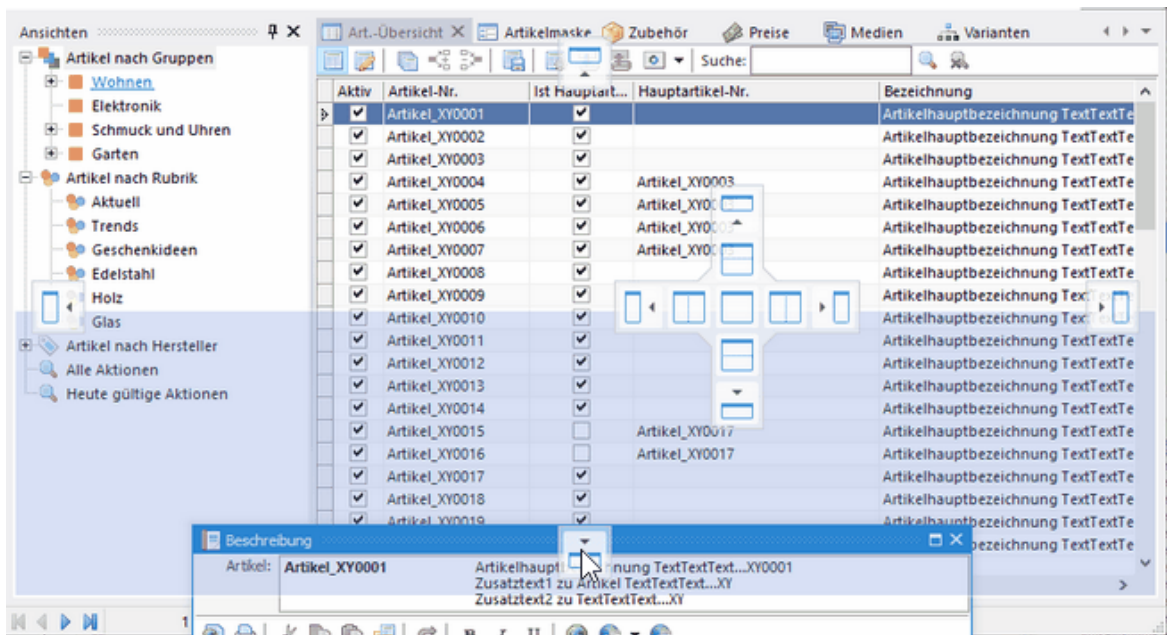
Ansichten

Artikel nach Gruppen
Wohnen
Elektronik
Schmuck und Uhren
Garten
Artikel nach Rubrik
Aktuell
Trends
Geschenkideen
Edelstahl
Holz
Glas
Artikel nach Hersteller
Alle Aktionen
Heute gültige Aktionen

Art.-Übersicht | Artikelmaske | Zubehör | Preise | Medien | Varianten

Suche:

| Aktiv | Artikel-Nr. | Ist Hauptart... | Hauptartikel-Nr. | Bezeichnung |
|---|---|---|---|---|
| ✔ | Artikel_XY0001 | ✔ | | Artikelhauptbezeichnung TextTextTe |
| ✔ | Artikel_XY0002 | ✔ | | Artikelhauptbezeichnung TextTextTe |
| ✔ | Artikel_XY0003 | ✔ | | Artikelhauptbezeichnung TextTextTe |
| ✔ | Artikel_XY0004 | ✔ | Artikel_XY0003 | Artikelhauptbezeichnung TextTextTe |
| ✔ | Artikel_XY0005 | ✔ | Artikel_XY0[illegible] | Artikelhauptbezeichnung TextTextTe |
| ✔ | Artikel_XY0006 | ✔ | Artikel_XY0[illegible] | Artikelhauptbezeichnung TextTextTe |
| ✔ | Artikel_XY0007 | ✔ | Artikel_XY0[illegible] | Artikelhauptbezeichnung TextTextTe |
| ✔ | Artikel_XY0008 | ✔ | | Artikelhauptbezeichnung TextTextTe |
| ✔ | Artikel_XY0009 | ✔ | | Artikelhauptbezeichnung TextTe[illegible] |
| ✔ | Artikel_XY0010 | ✔ | | Artikelhauptbezeichnung TextTe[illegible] |
| ✔ | Artikel_XY0011 | ✔ | | Artikelhauptbezeichnung TextTextTe |
| ✔ | Artikel_XY0012 | ✔ | | Artikelhauptbezeichnung TextTextTe |
| ✔ | Artikel_XY0013 | ✔ | | Artikelhauptbezeichnung TextTextTe |
| ✔ | Artikel_XY0014 | ✔ | | Artikelhauptbezeichnung TextTextTe |
| ✔ | Artikel_XY0015 | | Artikel_XY0017 | Artikelhauptbezeichnung TextTextTe |
| ✔ | Artikel_XY0016 | | Artikel_XY0017 | Artikelhauptbezeichnung TextTextTe |
| ✔ | Artikel_XY0017 | ✔ | | Artikelhauptbezeichnung TextTextTe |
| ✔ | Artikel_XY0018 | ✔ | | Artikelhauptbezeichnung TextTextTe |
| ✔ | Artikel_XY0019 | ✔ | | Artikelhauptbezeichnung TextTextTe |
| | | | | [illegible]bezeichnung TextTextTe |

Beschreibung
Artikel: Artikel_XY0001 Artikelhaupt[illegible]nung TextTextText...XY0001
Zusatztext1 zu Artikel TextTextText...XY
Zusatztext2 zu TextTextText...XY